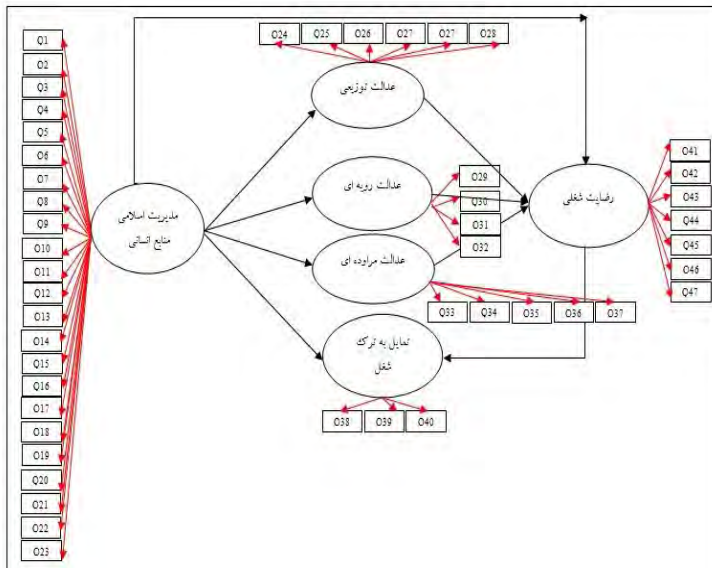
Q1
Q2
Q3
Q4
Q5
Q6
Q7
Q8
Q9
Q10
Q11
Q12
Q13
Q14
Q15
Q16
Q17
Q18
Q19
Q20
Q21
Q22
Q23

مدیریت اسلامی منابع انسانی

Q24 Q25 Q26 Q27 Q27 Q28

عدالت توزیعی

عدالت رویه ای

Q29
Q30
Q31
Q32

عدالت مراوده ای

Q33 Q34 Q35 Q36 Q37

تمایل به ترک شغل

Q38 Q39 Q40

رضایت شغلی

Q41
Q42
Q43
Q44
Q45
Q46
Q47